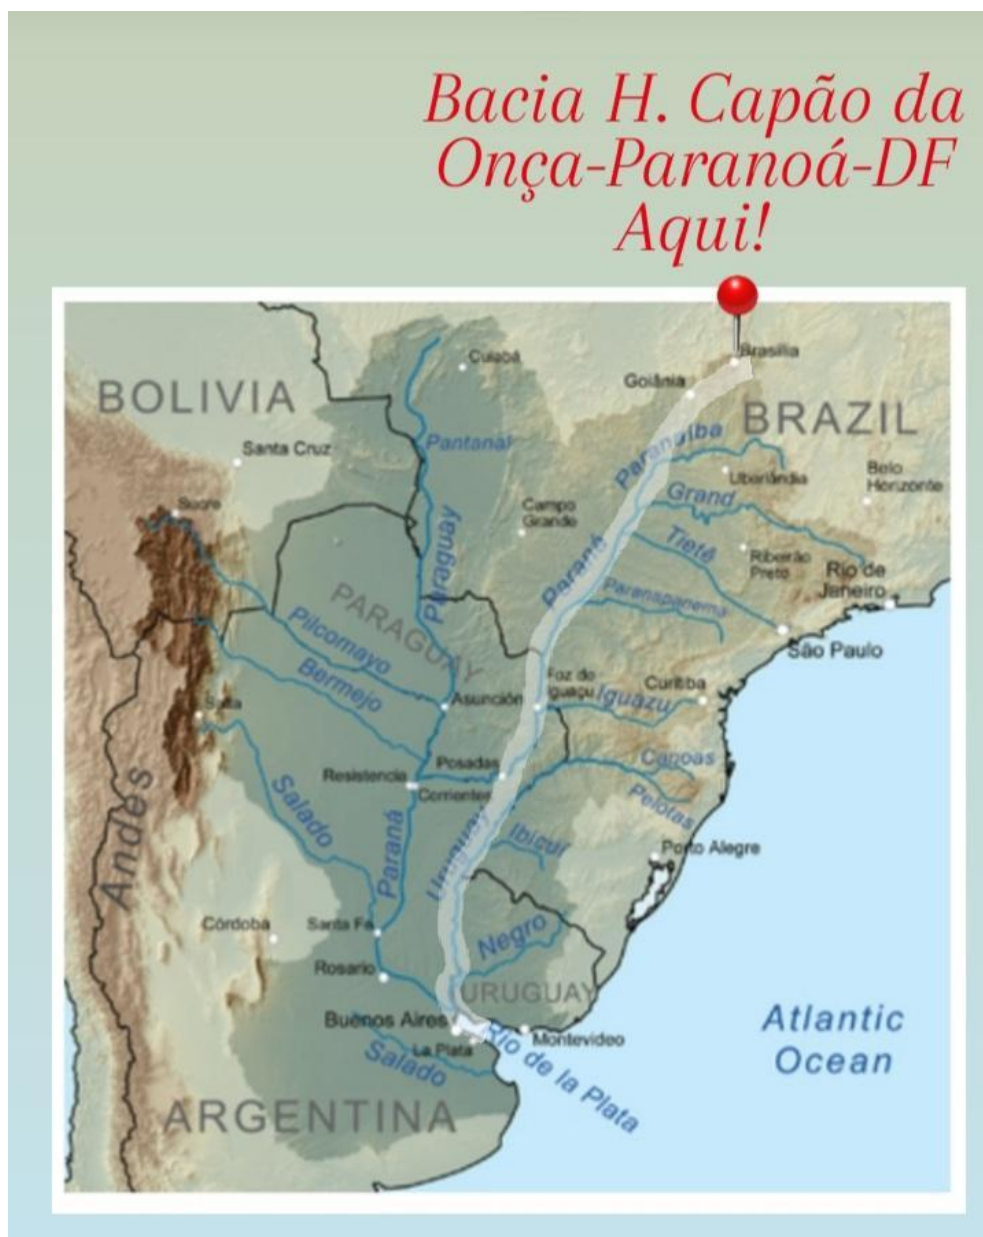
Bacia H. Capão da Onça-Paranoá-DF Aqui!

Brasília
Goiânia
Cuiabá
BOLIVIA
BRAZIL
Santa Cruz
Pantanal
Paranaíba
Uberlândia
Belo Horizonte
Grand
Campo Grande
Sucre
Paraguay
Tietê
Ribeirão Preto
Rio de Janeiro
Paraná
Paranapanema
PARAGUAY
Pilcomayo
São Paulo
Foz do Iguaçu
Curitiba
Bermejo
Asunción
Iguazu
Salta
Posadas
Canoas
Resistencia
Corrientes
Pelotas
Andes
Salado
Uruguay
Ibicuí
Porto Alegre
Paraná
Córdoba
Santa Fe
Negro
Rosario
URUGUAY
Buenos Aires
Montevideo
Atlantic Ocean
La Plata
Salado
Río de la Plata
ARGENTINA